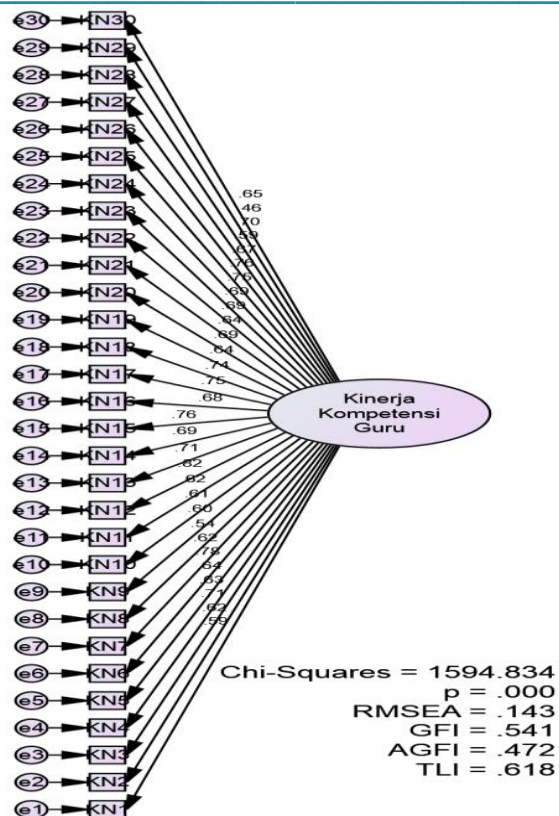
e30 KN30
e29 KN29
e28 KN28
e27 KN27
e26 KN26
e25 KN25
e24 KN24
e23 KN23
e22 KN22
e21 KN21
e20 KN20
e19 KN19
e18 KN18
e17 KN17
e16 KN16
e15 KN15
e14 KN14
e13 KN13
e12 KN12
e11 KN11
e10 KN10
e9 KN9
e8 KN8
e7 KN7
e6 KN6
e5 KN5
e4 KN4
e3 KN3
e2 KN2
e1 KN1

.65
.46
.70
.59
.67
.76
.76
.69
.69
.64
.69
.64
.74
.75
.68
.76
.69
.71
.62
.62
.61
.60
.54
.62
.79
.64
.63
.71
.62
.59

Kinerja Kompetensi Guru

Chi-Squares = 1594.834
p = .000
RMSEA = .143
GFI = .541
AGFI = .472
TLI = .618